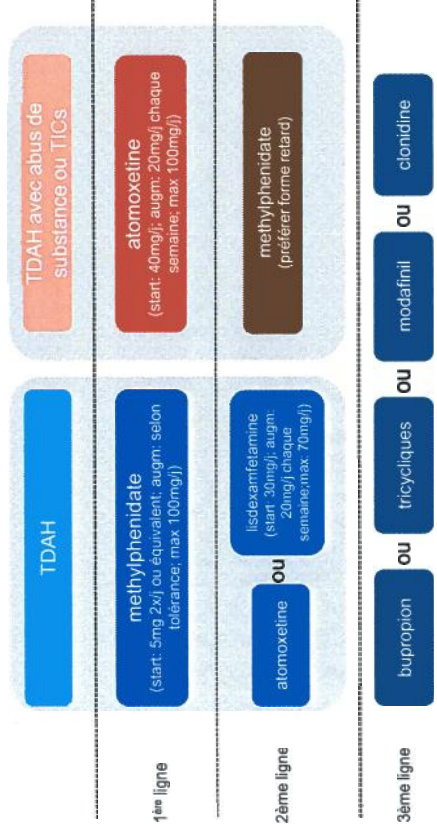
TDAH

TDAH avec abus de substance ou TICs

1ère ligne

methylphenidate
(start: 5mg 2x/j ou équivalent; augm: selon tolérance; max 100mg/j)

atomoxetine
(start: 40mg/j; augm: 20mg/j chaque semaine; max 100mg/j)

2ème ligne

atomoxetine

ou

lisdexamfetamine
(start 30mg/j; augm: 20mg/j chaque semaine;max. 70mg/j)

methylphenidate
(préférer forme retard)

3ème ligne

bupropion

ou

tricycliques

ou

modafinil

ou

clonidine